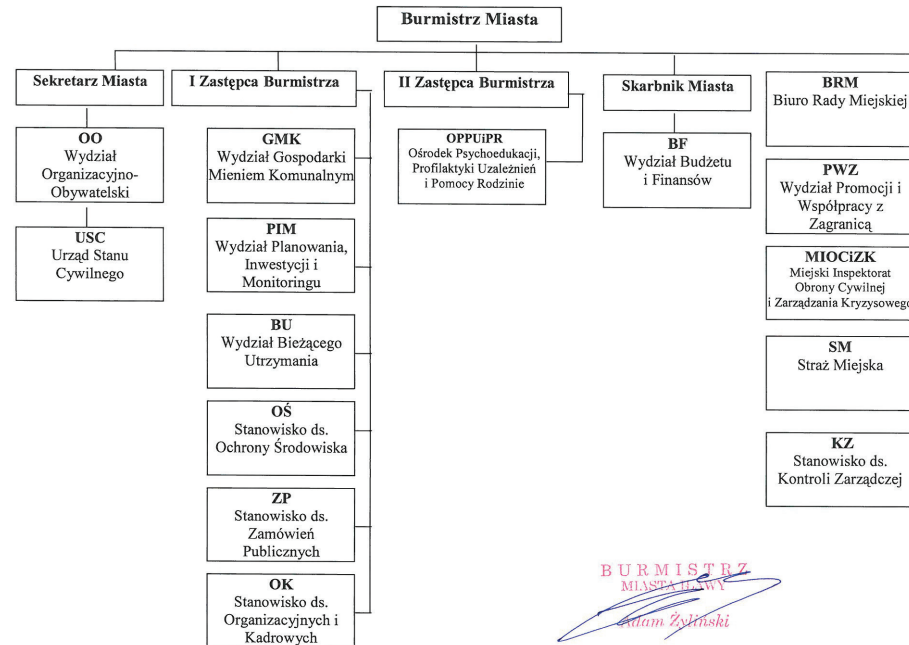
Burmistrz Miasta

Sekretarz Miasta

I Zastępca Burmistrza

II Zastępca Burmistrza

Skarbnik Miasta

BRM
Biuro Rady Miejskiej

OO
Wydział Organizacyjno-Obywatelski

USC
Urząd Stanu Cywilnego

GMK
Wydział Gospodarki Mieniem Komunalnym

PIM
Wydział Planowania, Inwestycji i Monitoringu

BU
Wydział Bieżącego Utrzymania

OŚ
Stanowisko ds. Ochrony Środowiska

ZP
Stanowisko ds. Zamówień Publicznych

OK
Stanowisko ds. Organizacyjnych i Kadrowych

OPPUiPR
Ośrodek Psychoedukacji, Profilaktyki Uzależnień i Pomocy Rodzinie

BF
Wydział Budżetu i Finansów

PWZ
Wydział Promocji i Współpracy z Zagranicą

MIOCiZK
Miejski Inspektorat Obrony Cywilnej i Zarządzania Kryzysowego

SM
Straż Miejska

KZ
Stanowisko ds. Kontroli Zarządczej

BURMISTRZ
MIASTA IŁAWY
Adam Żyliński